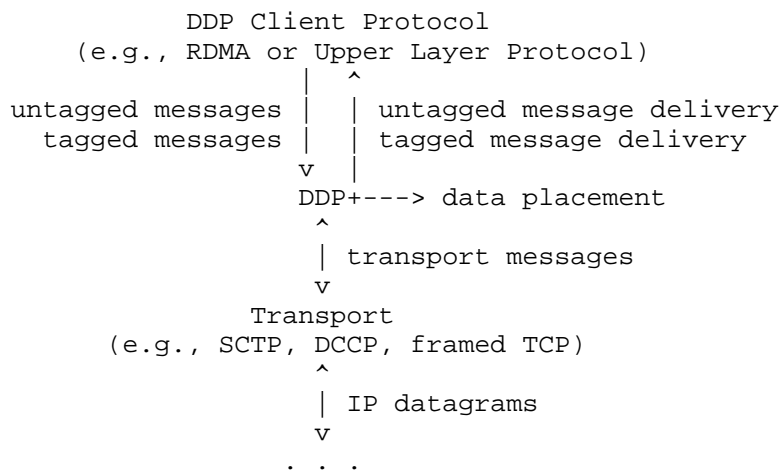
DDP Client Protocol
(e.g., RDMA or Upper Layer Protocol)

untagged messages | | untagged message delivery
tagged messages | | tagged message delivery

DDP+---> data placement

| transport messages

Transport
(e.g., SCTP, DCCP, framed TCP)

| IP datagrams

. . .